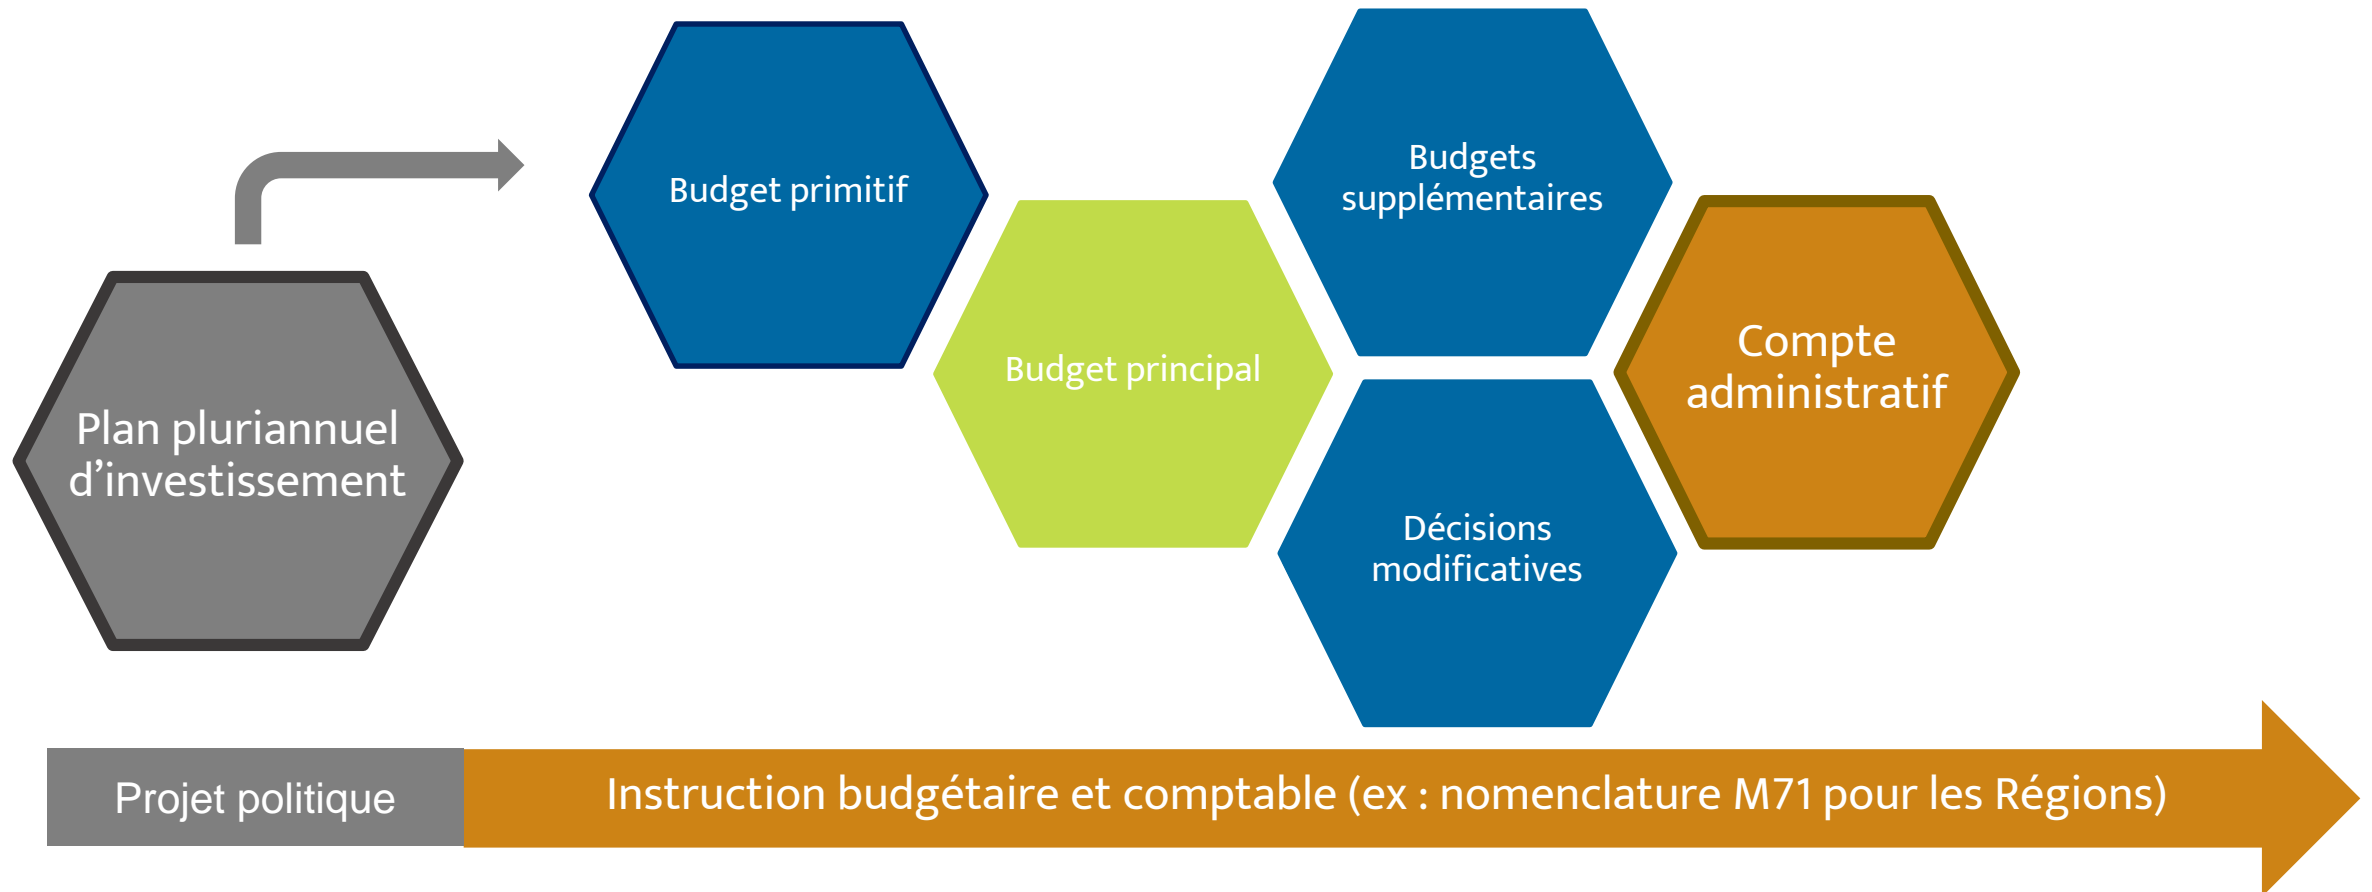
Plan pluriannuel d’investissement

Budget primitif

Budget principal

Budgets supplémentaires

Décisions modificatives

Compte administratif

Projet politique

Instruction budgétaire et comptable (ex : nomenclature M71 pour les Régions)